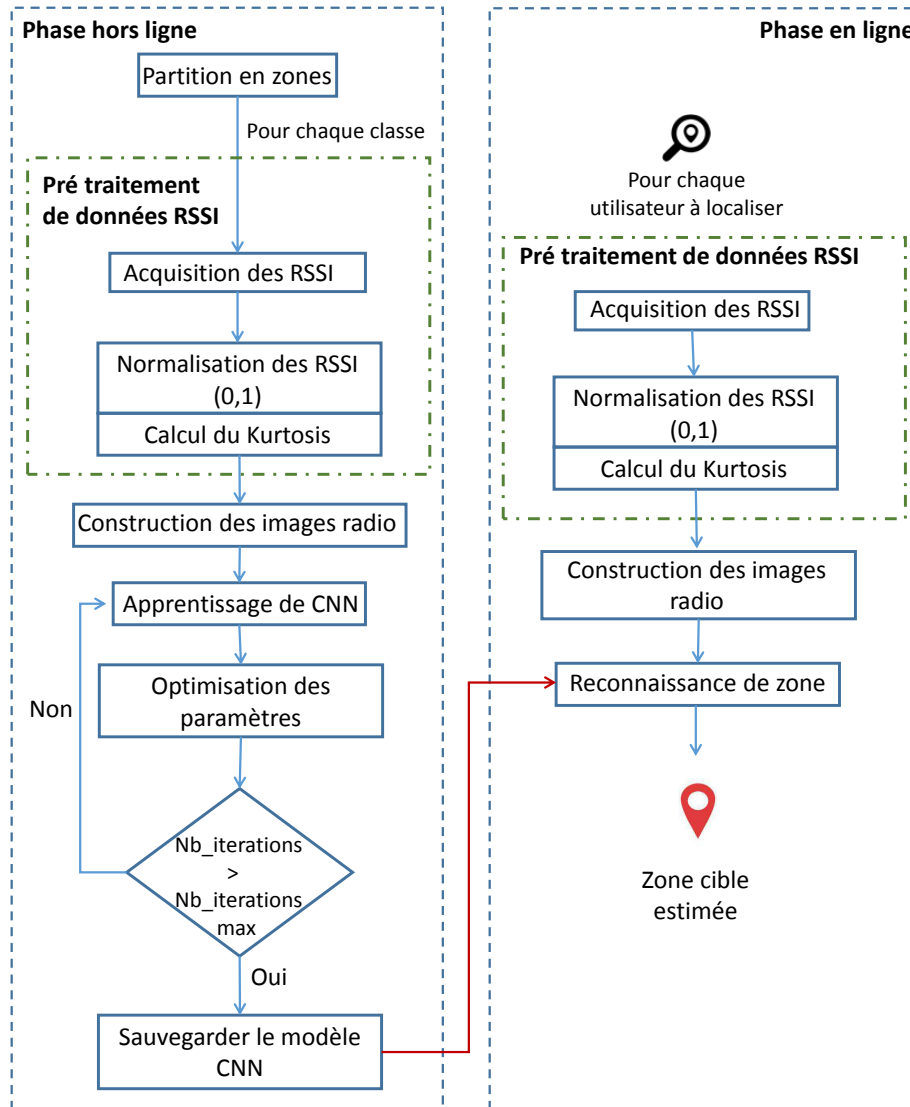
Phase hors ligne

Partition en zones

Pour chaque classe

Pré traitement de données RSSI

Acquisition des RSSI

Normalisation des RSSI (0,1)

Calcul du Kurtosis

Construction des images radio

Apprentissage de CNN

Non

Optimisation des paramètres

Nb_iterations > Nb_iterations max

Oui

Sauvegarder le modèle CNN

Phase en ligne

Pour chaque utilisateur à localiser

Pré traitement de données RSSI

Acquisition des RSSI

Normalisation des RSSI (0,1)

Calcul du Kurtosis

Construction des images radio

Reconnaissance de zone

Zone cible estimée